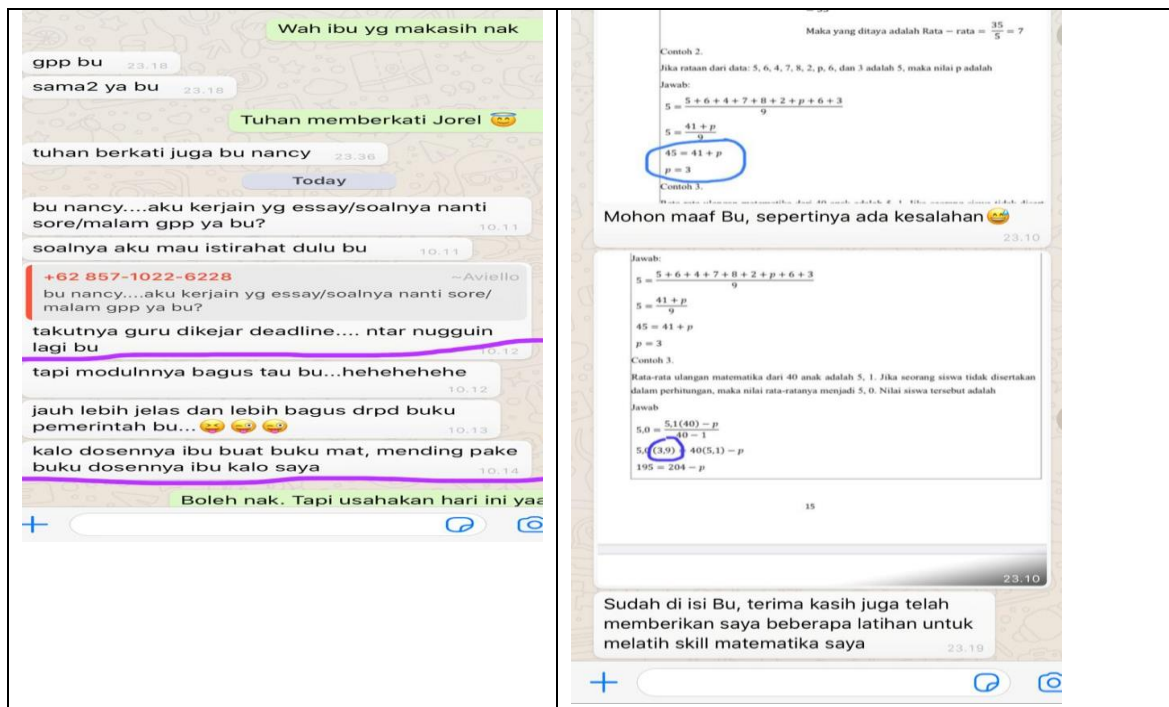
Wah ibu yg makasih nak

gpp bu 23.18

sama2 ya bu 23.18

Tuhan memberkati Jorel 😅

tuhan berkati juga bu nancy 23.36

Today

bu nancy....aku kerjain yg essay/soalnya nanti sore/malam gpp ya bu? 10.11

soalnya aku mau istirahat dulu bu 10.11

+62 857-1022-6228 ~Aviello
bu nancy....aku kerjain yg essay/soalnya nanti sore/malam gpp ya bu?

takutnya guru dikejar deadline.... ntar nugguin lagi bu 10.12

tapi modulnnya bagus tau bu...hehehehehe 10.12

jauh lebih jelas dan lebih bagus drpd buku pemerintah bu...😜😜😜 10.13

kalo dosennya ibu buat buku mat, mending pake buku dosennya ibu kalo saya 10.14

Boleh nak. Tapi usahakan hari ini yaa

Maka yang ditaya adalah Rata – rata $= \frac{35}{5} = 7$

Contoh 2.

Jika rataan dari data: 5, 6, 4, 7, 8, 2, p, 6, dan 3 adalah 5, maka nilai p adalah

Jawab:

$5 = \frac{5+6+4+7+8+2+p+6+3}{9}$

$5 = \frac{41+p}{9}$

$45 = 41 + p$

$p = 3$

Contoh 3.

Mohon maaf Bu, sepertinya ada kesalahan😅 23.10

Jawab:

$5 = \frac{5+6+4+7+8+2+p+6+3}{9}$

$5 = \frac{41+p}{9}$

$45 = 41 + p$

$p = 3$

Contoh 3.

Rata-rata ulangan matematika dari 40 anak adalah 5, 1. Jika seorang siswa tidak disertakan dalam perhitungan, maka nilai rata-ratanya menjadi 5, 0. Nilai siswa tersebut adalah

Jawab

$5,0 = \frac{5,1(40) - p}{40 - 1}$

$5,0(3,9) = 40(5,1) - p$

$195 = 204 - p$

15

23.10

Sudah di isi Bu, terima kasih juga telah memberikan saya beberapa latihan untuk melatih skill matematika saya 23.19